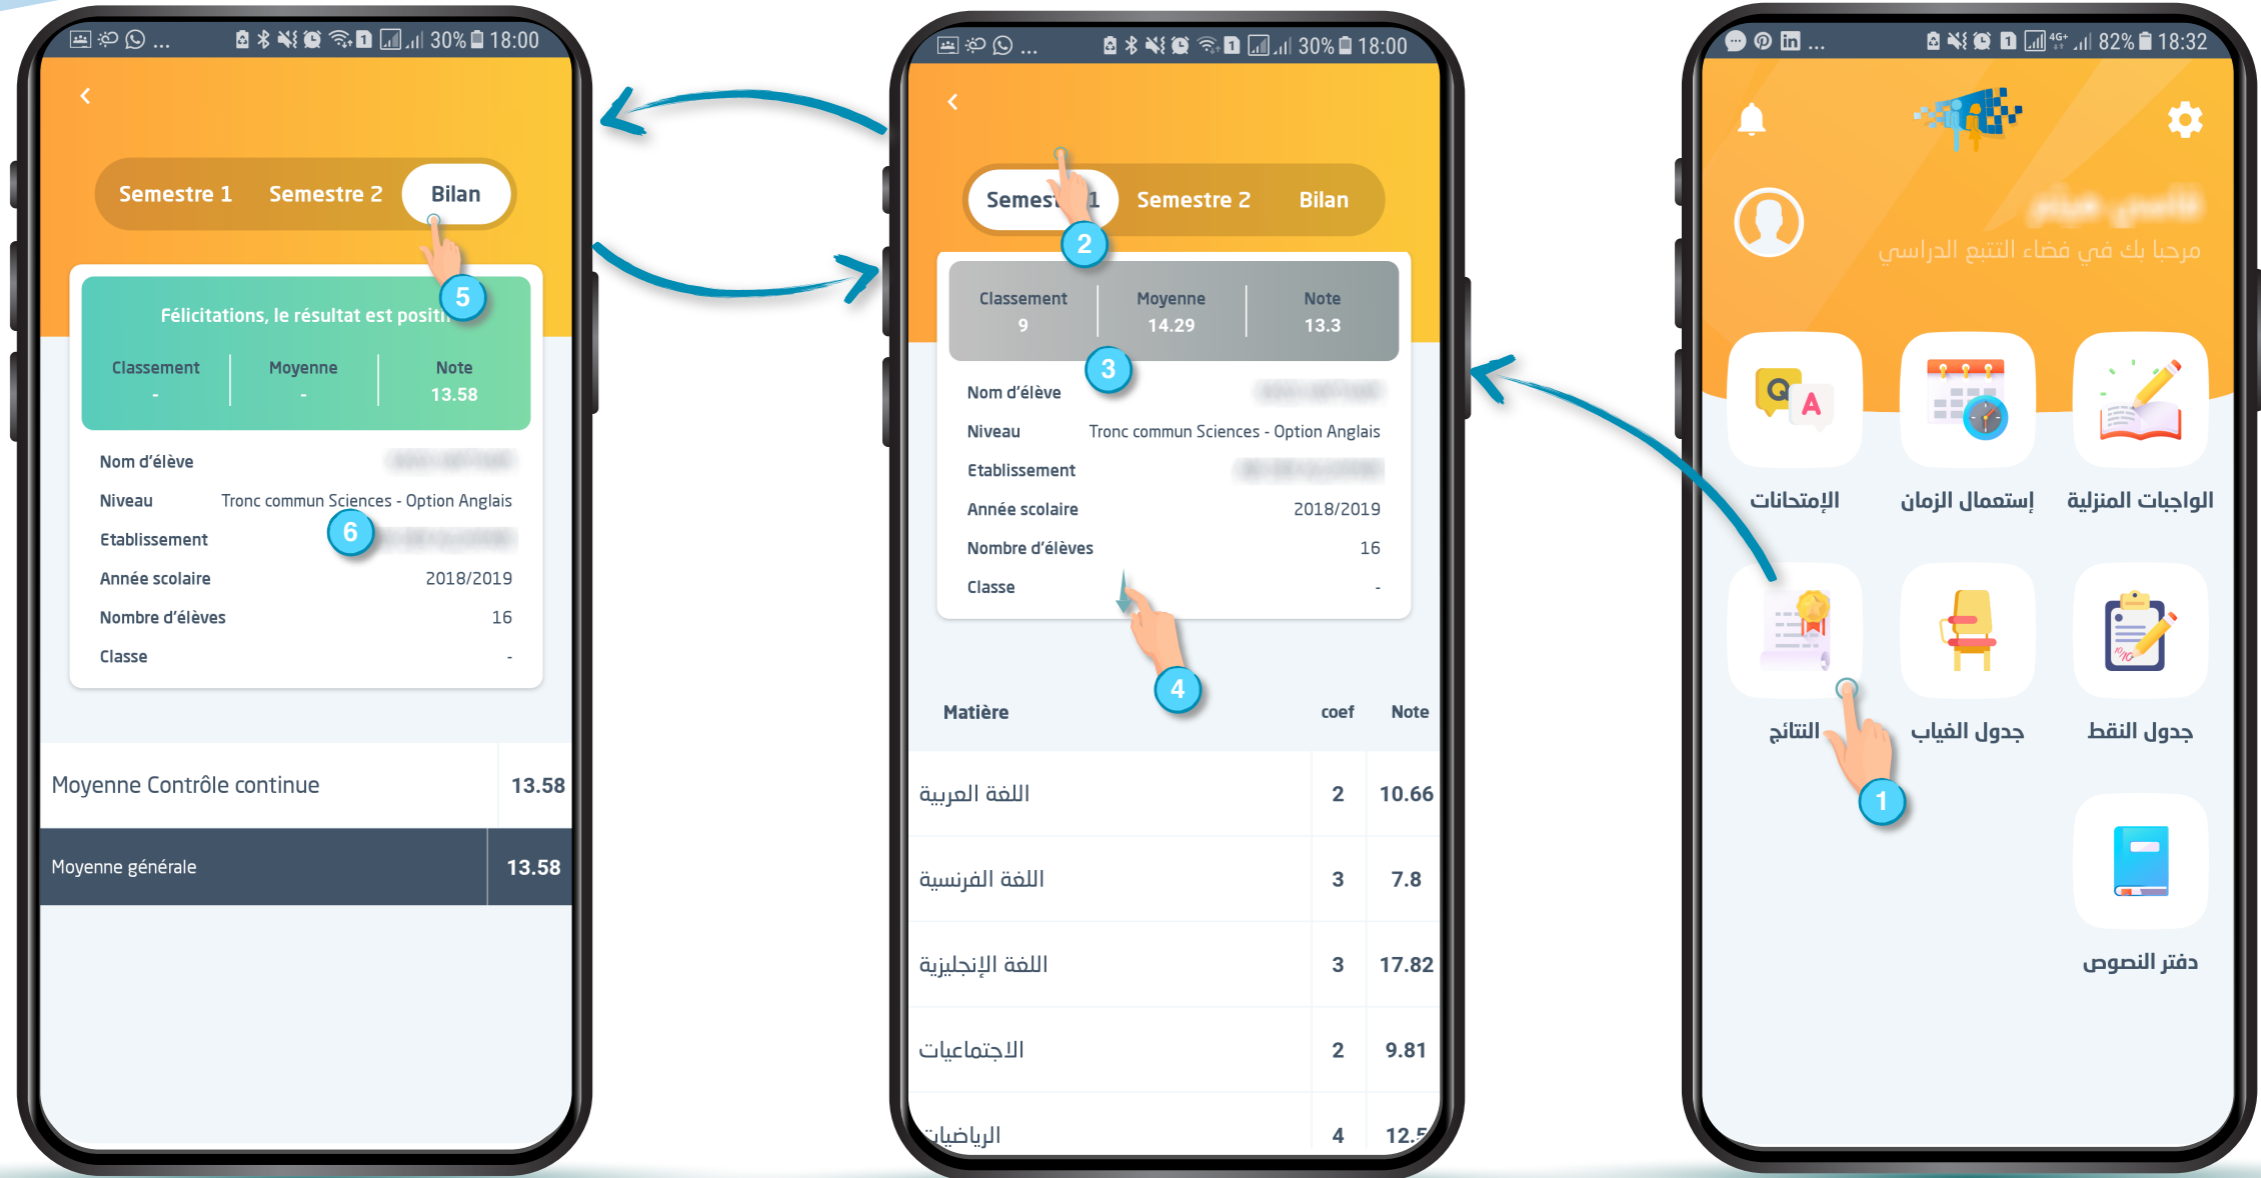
30% 18:00

Semestre 1 Semestre 2 Bilan

5

Félicitations, le résultat est positi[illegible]

| Classement | Moyenne | Note |
|---|---|---|
| - | - | 13.58 |

Nom d'élève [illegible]
Niveau Tronc commun Sciences - Option Anglais
6
Etablissement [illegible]
Année scolaire 2018/2019
Nombre d'élèves 16
Classe -

| Moyenne Contrôle continue | 13.58 |
|---|---|
| Moyenne générale | 13.58 |

30% 18:00

Semes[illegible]1 Semestre 2 Bilan

2

| Classement | Moyenne | Note |
|---|---|---|
| 9 | 14.29 | 13.3 |

3

Nom d'élève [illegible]
Niveau Tronc commun Sciences - Option Anglais
Etablissement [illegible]
Année scolaire 2018/2019
Nombre d'élèves 16
Classe -

4

| Matière | coef | Note |
|---|---|---|
| اللغة العربية | 2 | 10.66 |
| اللغة الفرنسية | 3 | 7.8 |
| اللغة الإنجليزية | 3 | 17.82 |
| الاجتماعيات | 2 | 9.81 |
| الرياضيات | 4 | 12.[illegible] |

82% 18:32

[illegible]
مرحبا بك في فضاء التتبع الدراسي

Q A
الإمتحانات
إستعمال الزمان
الواجبات المنزلية
النتائج
جدول الغياب
جدول النقط
1
دفتر النصوص